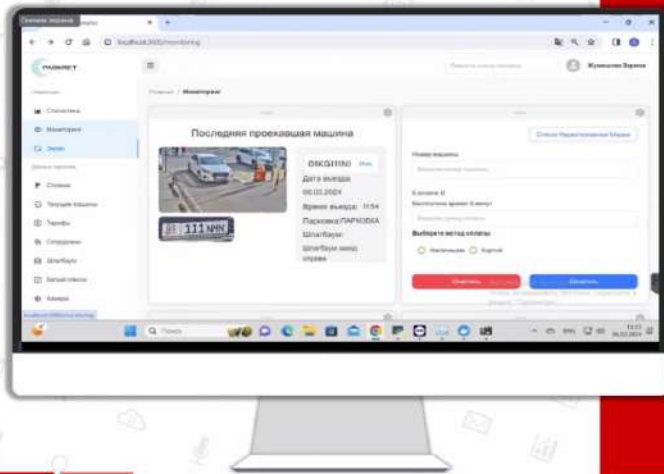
Снимок экрана

localhost:3000/monitoring

PARKNET

Жумашева Зарина

Главная / Мониторинг

Статистика

Мониторинг

Звонки

Стоянки

Текущие машины

Тарифы

Сотрудники

Штрафы

Белый список

Камеры

Последняя проехавшая машина

111 NNN

Дата выезда:

06.02.2024

Время выезда: 11:54

Парковка:ПАРКОВКА

Штатбаум:

Шлагбаум выезд справа

Список Нераспознанных Машин

Номер машины

Бесплатное время 0 минут

Выберите метод оплаты

Наличными

Картой

Очистить

Оплатить

Поиск

11:53

06.02.2024